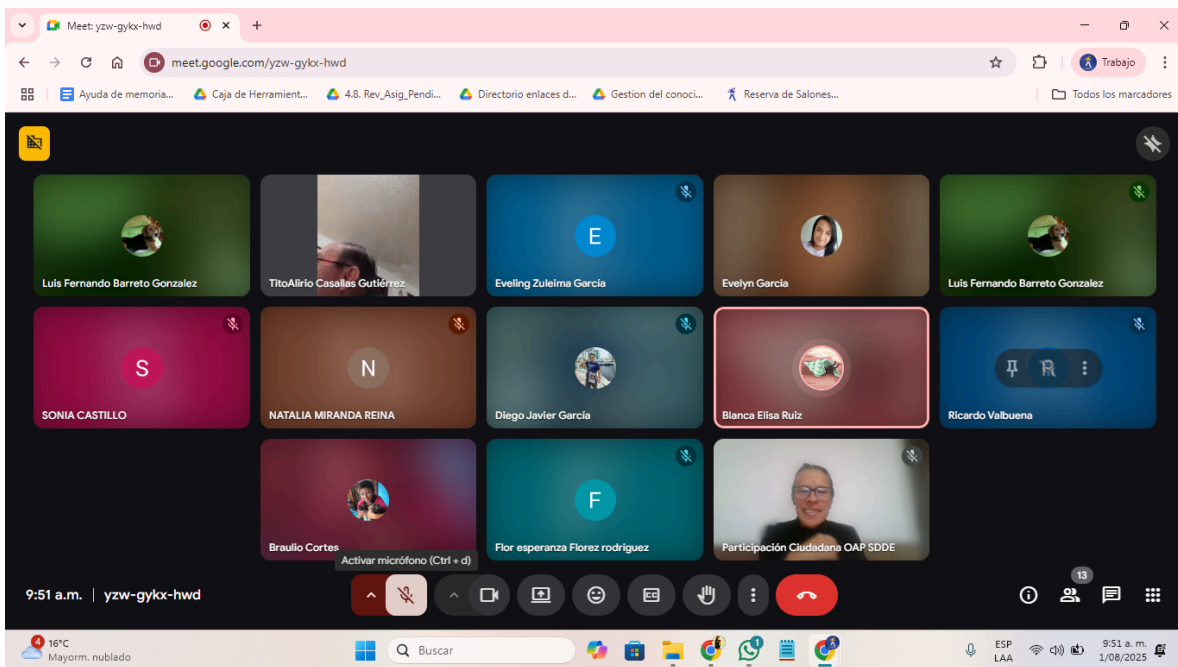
Meet: yzw-gykx-hwd

meet.google.com/yzw-gykx-hwd

Trabajo

Ayuda de memoria... Caja de Herramient... 4.8. Rev_Asig_Pendi... Directorio enlaces d... Gestion del conoci... Reserva de Salones... Todos los marcadores

Luis Fernando Barreto Gonzalez
TitoAlirio Casallas Gutiérrez
E
Eveling Zuleima García
Evelyn Garcia
Luis Fernando Barreto Gonzalez
S
SONIA CASTILLO
N
NATALIA MIRANDA REINA
Diego Javier García
Blanca Elisa Ruiz
Ricardo Valbuena
Braulio Cortes
F
Flor esperanza Florez rodriguez
Participación Ciudadana OAP SDDE

Activar micrófono (Ctrl + d)

9:51 a.m. | yzw-gykx-hwd

13

4
16°C
Mayorm. nublado

Buscar

1

ESP
LAA

9:51 a. m.
1/08/2025